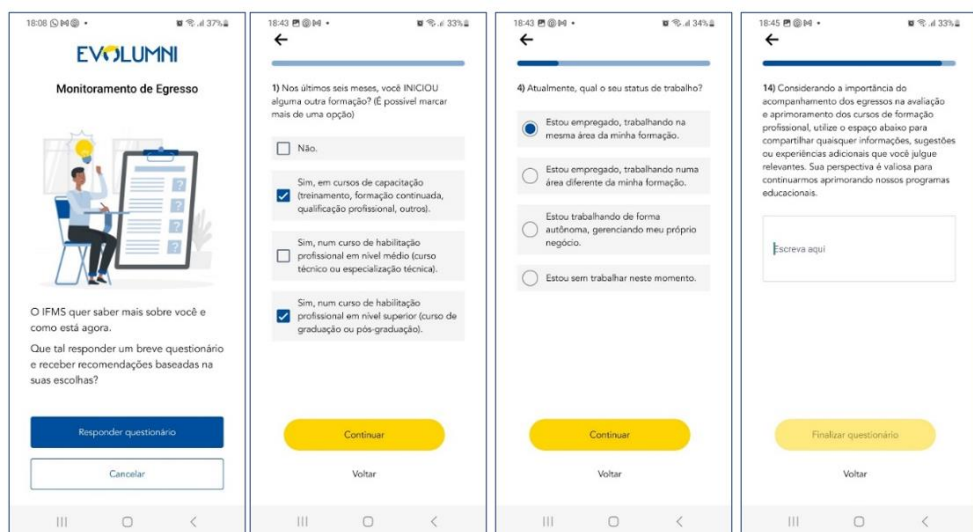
18:08 37%

EVOLUMNI

Monitoramento de Egresso

O IFMS quer saber mais sobre você e como está agora.

Que tal responder um breve questionário e receber recomendações baseadas na suas escolhas?

Responder questionário

Cancelar

18:43 33%

←

1) Nos últimos seis meses, você INICIOU alguma outra formação? (É possível marcar mais de uma opção)

Não.

Sim, em cursos de capacitação (treinamento, formação continuada, qualificação profissional, outros).

Sim, num curso de habilitação profissional em nível médio (curso técnico ou especialização técnica).

Sim, num curso de habilitação profissional em nível superior (curso de graduação ou pós-graduação).

Continuar

Voltar

18:43 34%

←

4) Atualmente, qual o seu status de trabalho?

Estou empregado, trabalhando na mesma área da minha formação.

Estou empregado, trabalhando numa área diferente da minha formação.

Estou trabalhando de forma autônoma, gerenciando meu próprio negócio.

Estou sem trabalhar neste momento.

Continuar

Voltar

18:45 33%

←

14) Considerando a importância do acompanhamento dos egressos na avaliação e aprimoramento dos cursos de formação profissional, utilize o espaço abaixo para compartilhar quaisquer informações, sugestões ou experiências adicionais que você julgue relevantes. Sua perspectiva é valiosa para continuarmos aprimorando nossos programas educacionais.

Escreva aqui

Finalizar questionário

Voltar